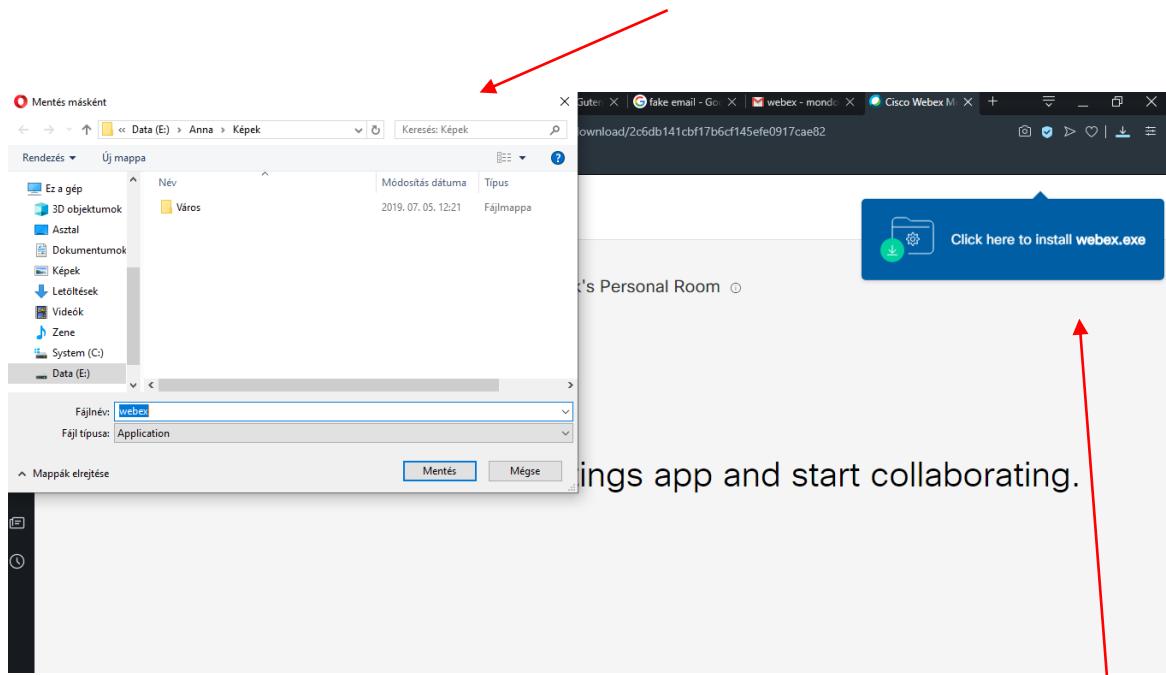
Mentés másként

« Data (E:) › Anna › Képek

Keresés: Képek

Rendezés ▾ Új mappa

Ez a gép
3D objektumok
Asztal
Dokumentumok
Képek
Letöltések
Videók
Zene
System (C:)
Data (E:)

| Név | Módosítás dátuma | Típus |
|---|---|---|
| Város | 2019. 07. 05. 12:21 | Fájlmappa |

Fájlnév: webex
Fájl típusa: Application

Mappák elrejtése

Mentés Mégse

Guten | fake email - Go | webex - mondo | Cisco Webex M

download/2c6db141cbf17b6cf145efe0917cae82

Click here to install webex.exe

k's Personal Room

ings app and start collaborating.